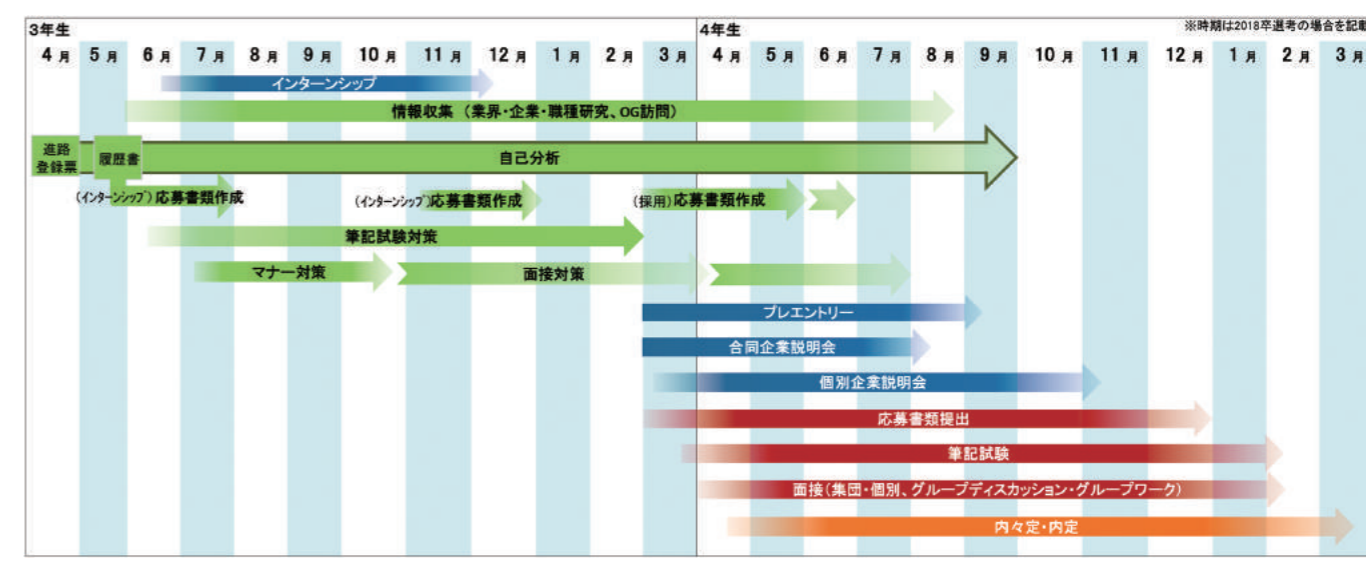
3年生

4月 5月 6月 7月 8月 9月 10月 11月 12月 1月 2月 3月

4年生

※時期は2018卒選考の場合を記載

4月 5月 6月 7月 8月 9月 10月 11月 12月 1月 2月 3月

インターンシップ

情報収集（業界・企業・職種研究、OG訪問）

進路登録票

履歴書

自己分析

（インターンシップ）応募書類作成

（インターンシップ）応募書類作成

（採用）応募書類作成

筆記試験対策

マナー対策

面接対策

プレエントリー

合同企業説明会

個別企業説明会

応募書類提出

筆記試験

面接（集団・個別、グループディスカッション・グループワーク）

内々定・内定